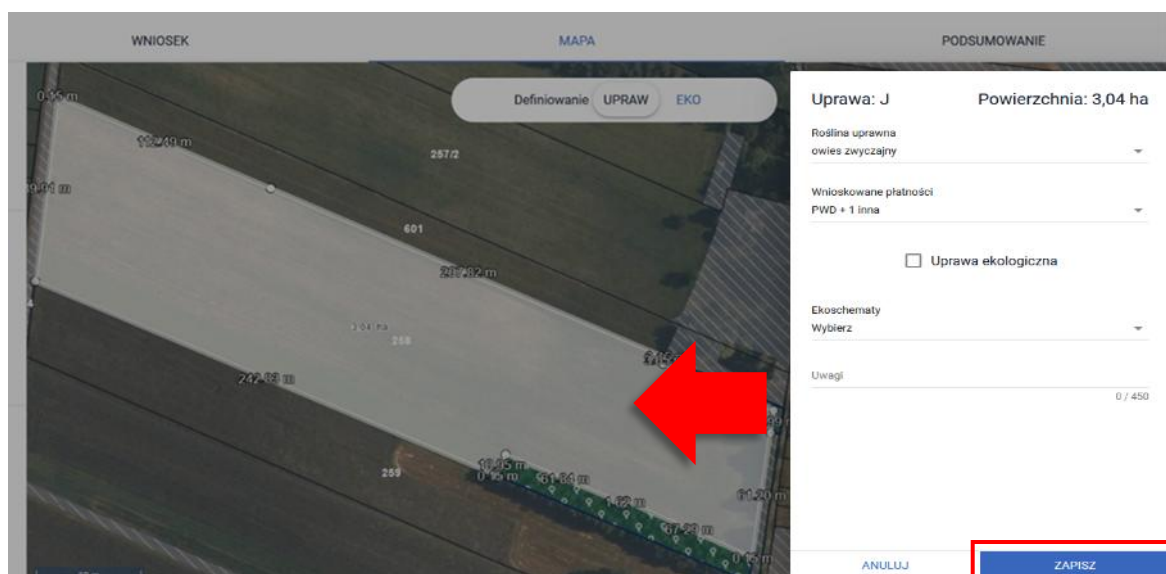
WNIOSEK MAPA PODSUMOWANIE

Definiowanie UPRAW EKO

0.15 m
112.49 m
257/2
9.01 m
601
267.82 m
3.04 ha
258
242.83 m
259
10.15 m
0.15 m
61.84 m
1.62 m
61.20 m
67.89 m
0.12 m

Uprawa: J Powierzchnia: 3,04 ha

Roślina uprawna
owies zwyczajny

Wnioskowane płatności
PWD + 1 inna

Uprawa ekologiczna

Ekoschematy
Wybierz

Uwagi
0 / 450

ANULUJ ZAPISZ